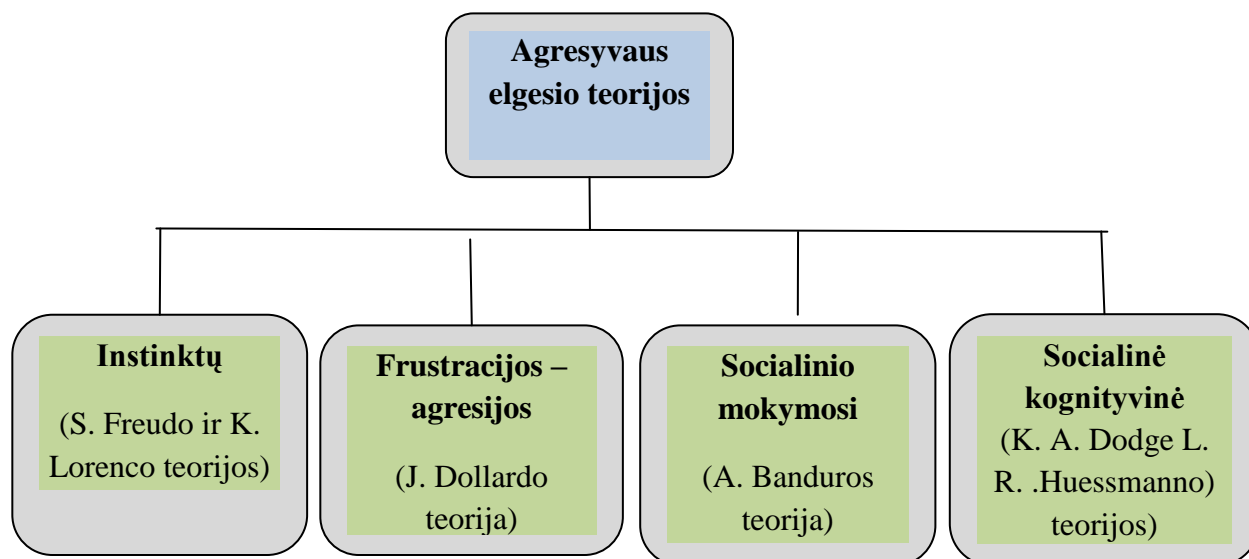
Agresyvaus elgesio teorijos

Instinktų

(S. Freudo ir K. Lorenco teorijos)

Frustracijos – agresijos

(J. Dollardo teorija)

Socialinio mokymosi

(A. Banduros teorija)

Socialinė kognityvinė

(K. A. Dodge L. R. .Huessmanno) teorijos)